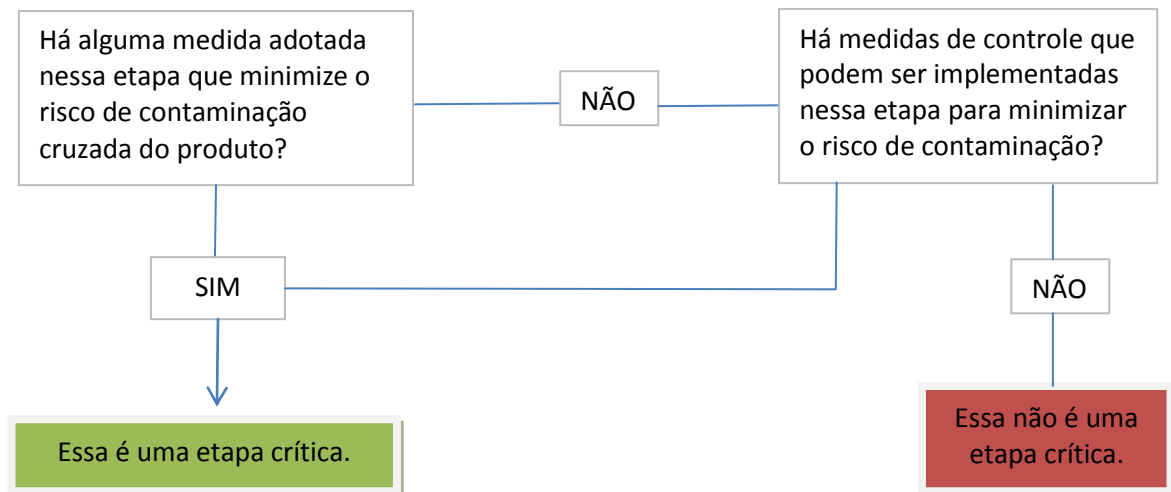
Há alguma medida adotada nessa etapa que minimize o risco de contaminação cruzada do produto?

NÃO

Há medidas de controle que podem ser implementadas nessa etapa para minimizar o risco de contaminação?

SIM

NÃO

Essa é uma etapa crítica.

Essa não é uma etapa crítica.